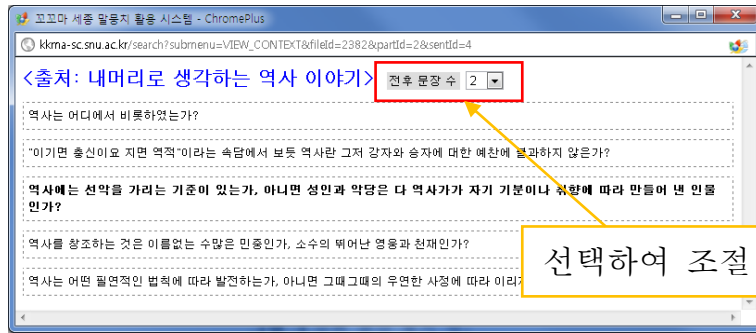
꼬꼬마 세종 말뭉치 활용 시스템 - ChromePlus

kkma-sc.snu.ac.kr/search?submenu=VIEW_CONTEXT&fileId=2382&partId=2&sentId=4

<출처: 내머리로 생각하는 역사 이야기>

전후 문장 수 2

역사는 어디에서 비롯하였는가?

"이기면 충신이요 지면 역적"이라는 속담에서 보듯 역사란 그저 강자와 승자에 대한 예찬에 불과하지 않은가?

역사에는 선악을 가리는 기준이 있는가, 아니면 성인과 악당은 다 역사가가 자기 기분이나 취향에 따라 만들어 낸 인물인가?

역사를 창조하는 것은 이름없는 수많은 민중인가, 소수의 뛰어난 영웅과 천재인가?

역사는 어떤 필연적인 법칙에 따라 발전하는가, 아니면 그때그때의 우연한 사정에 따라 이리저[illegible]

선택하여 조절